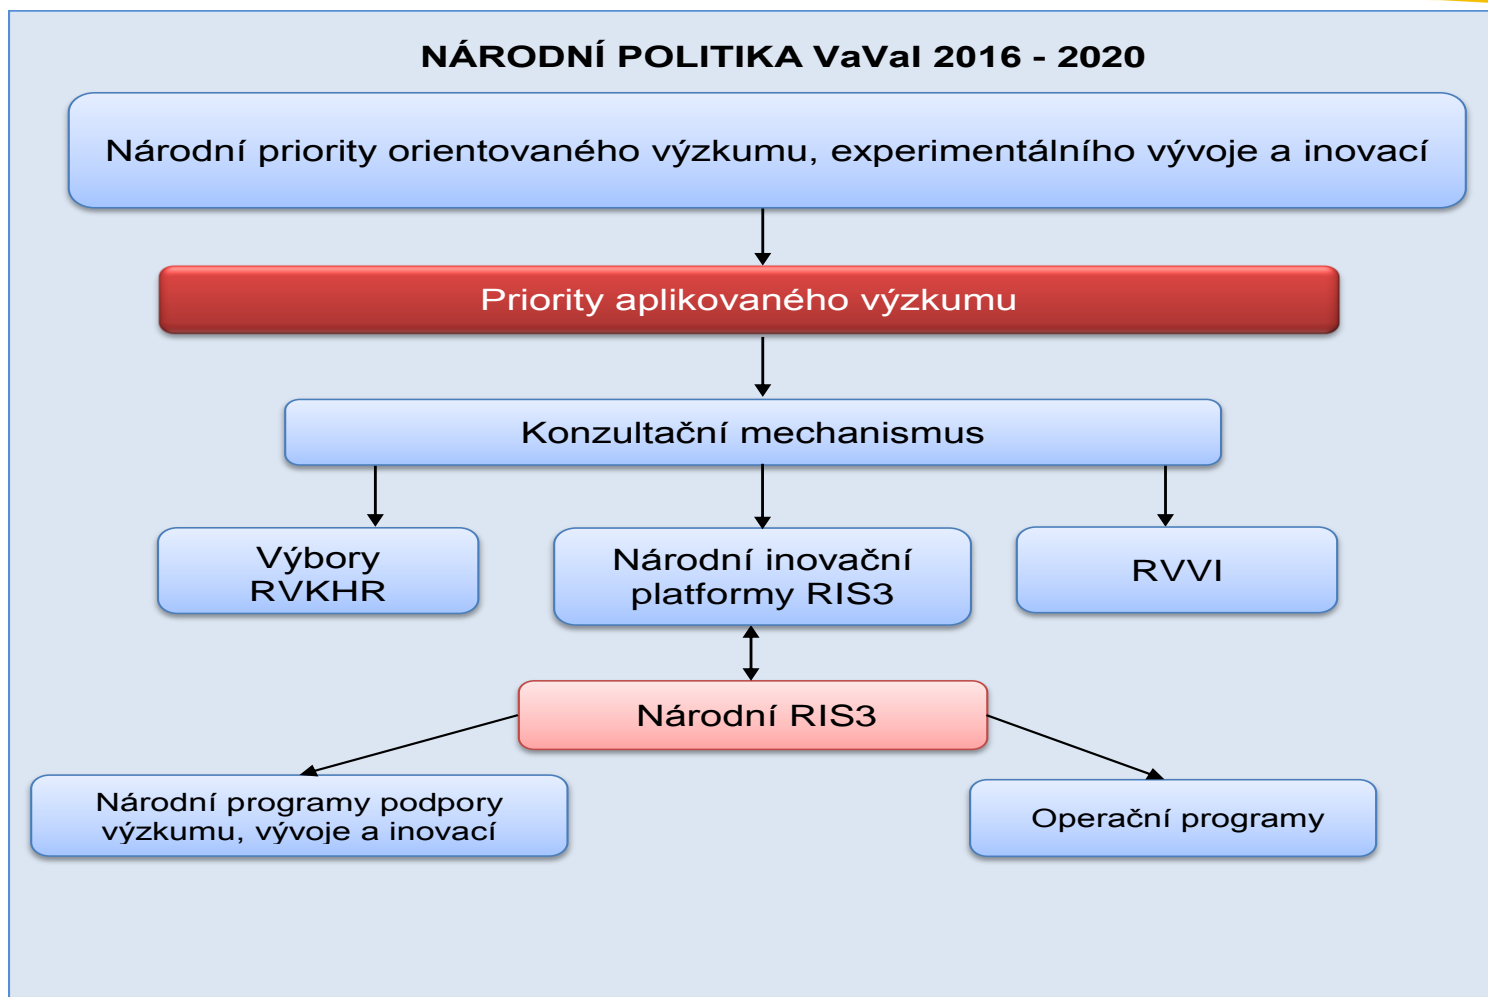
NÁRODNÍ POLITIKA VaVaI 2016 - 2020

Národní priority orientovaného výzkumu, experimentálního vývoje a inovací

Priority aplikovaného výzkumu

Konzultační mechanismus

Výbory RVKHR

Národní inovační platformy RIS3

RVVI

Národní RIS3

Národní programy podpory výzkumu, vývoje a inovací

Operační programy